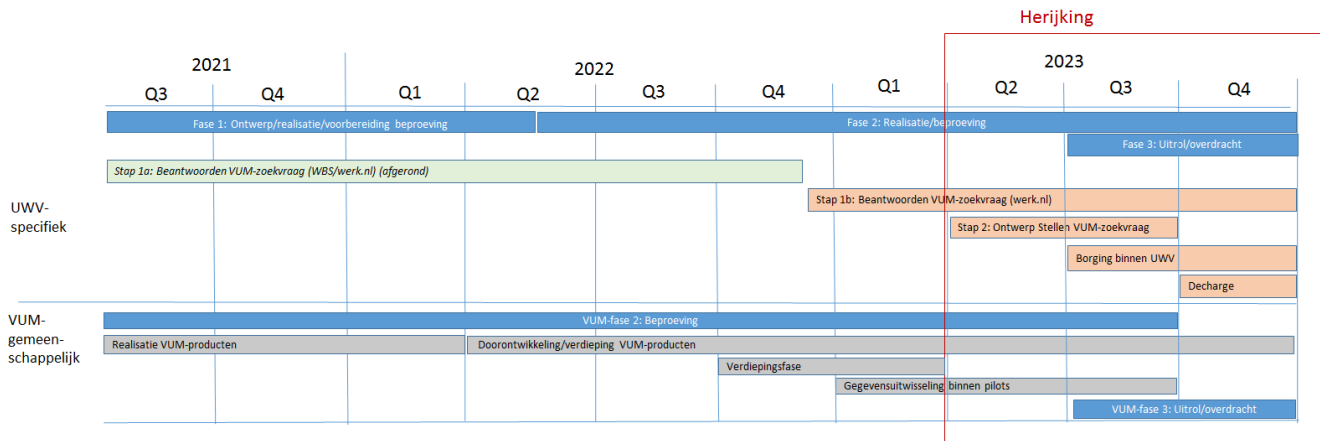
Herijking

2021

2022

2023

Q3 Q4 Q1 Q2 Q3 Q4 Q1 Q2 Q3 Q4

Fase 1: Ontwerp/realisatie/voorbereiding beproeving

Fase 2: Realisatie/beproeving

Fase 3: Uitrol/overdracht

Stap 1a: Beantwoorden VUM-zoekvraag (WBS/werk.nl) (afgerond)

UWV-specifiek

Stap 1b: Beantwoorden VUM-zoekvraag (werk.nl)

Stap 2: Ontwerp Stellen VUM-zoekvraag

Borging binnen UWV

Decharge

VUM-gemeenschappelijk

VUM-fase 2: Beproeving

Realisatie VUM-producten

Doorontwikkeling/verdieping VUM-producten

Verdiepingsfase

Gegevensuitwisseling binnen pilots

VUM-fase 3: Uitrol/overdracht